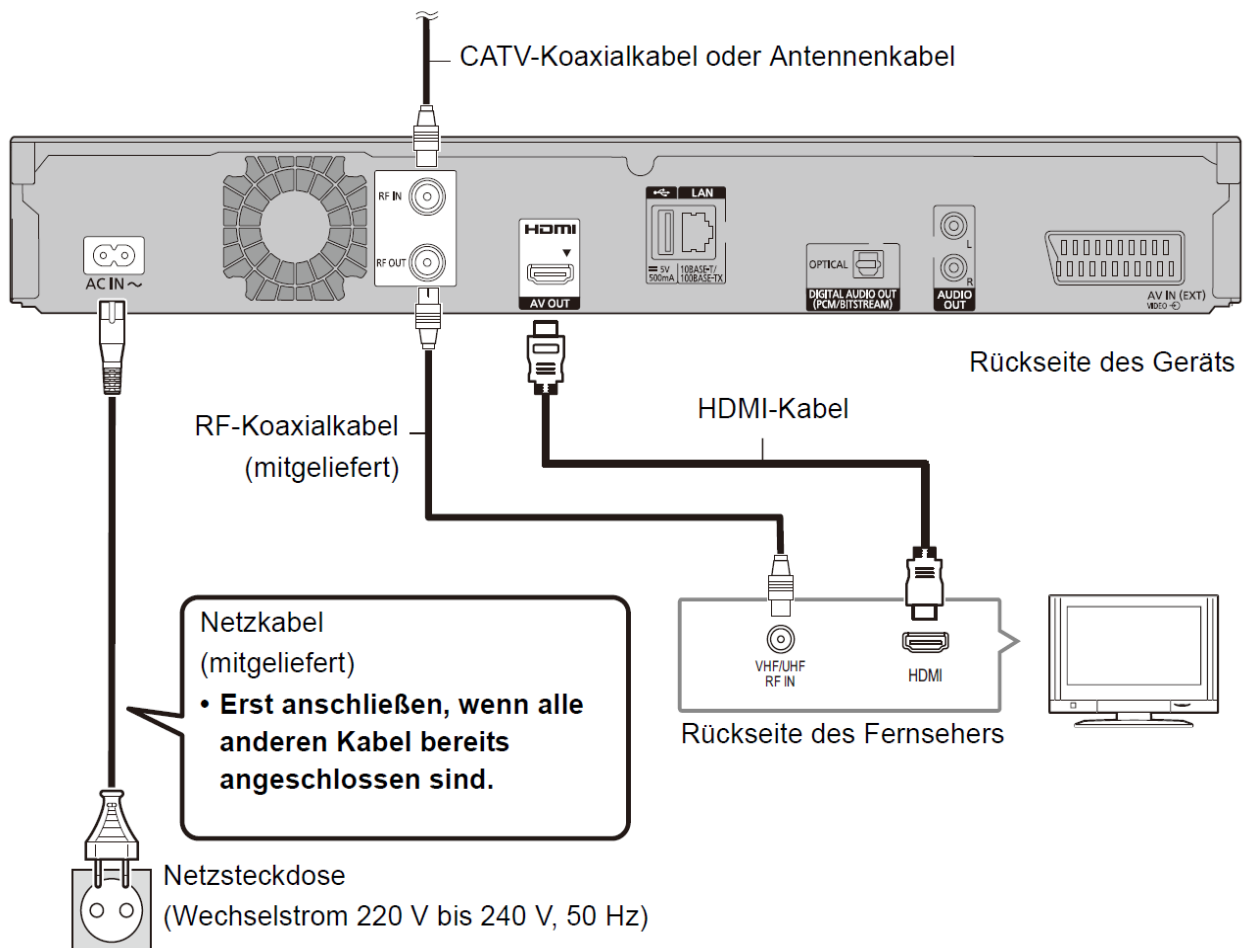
CATV-Koaxialkabel oder Antennenkabel

RF IN

RF OUT

AC IN ~

HDMI

AV OUT

LAN

5V 500mA

10BASE-T/ 100BASE-TX

OPTICAL

DIGITAL AUDIO OUT (PCM/BITSTREAM)

L

R

AUDIO OUT

AV IN (EXT) VIDEO

Rückseite des Geräts

RF-Koaxialkabel (mitgeliefert)

HDMI-Kabel

Netzkabel (mitgeliefert)

• Erst anschließen, wenn alle anderen Kabel bereits angeschlossen sind.

VHF/UHF RF IN

HDMI

Rückseite des Fernsehers

Netzsteckdose (Wechselstrom 220 V bis 240 V, 50 Hz)